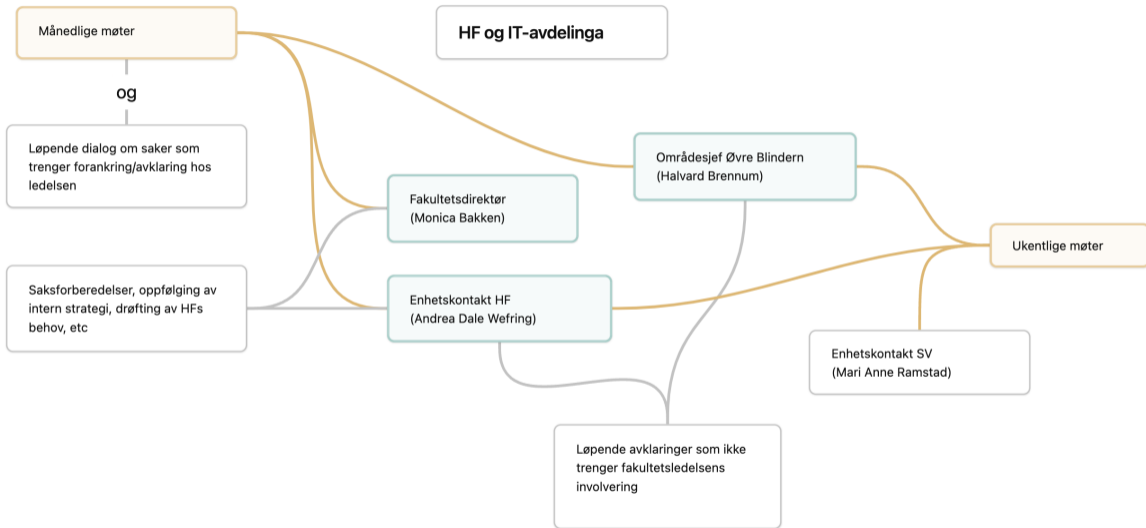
HF og IT-avdelinga

Månedlige møter

og

Løpende dialog om saker som trenger forankring/avklaring hos ledelsen

Fakultetsdirektør (Monica Bakken)

Områdesjef Øvre Blindern (Halvard Brennum)

Saksforberedelser, oppfølging av intern strategi, drøfting av HFs behov, etc

Enhetskontakt HF (Andrea Dale Wefring)

Ukentlige møter

Enhetskontakt SV (Mari Anne Ramstad)

Løpende avklaringer som ikke trenger fakultetsledelsens involvering